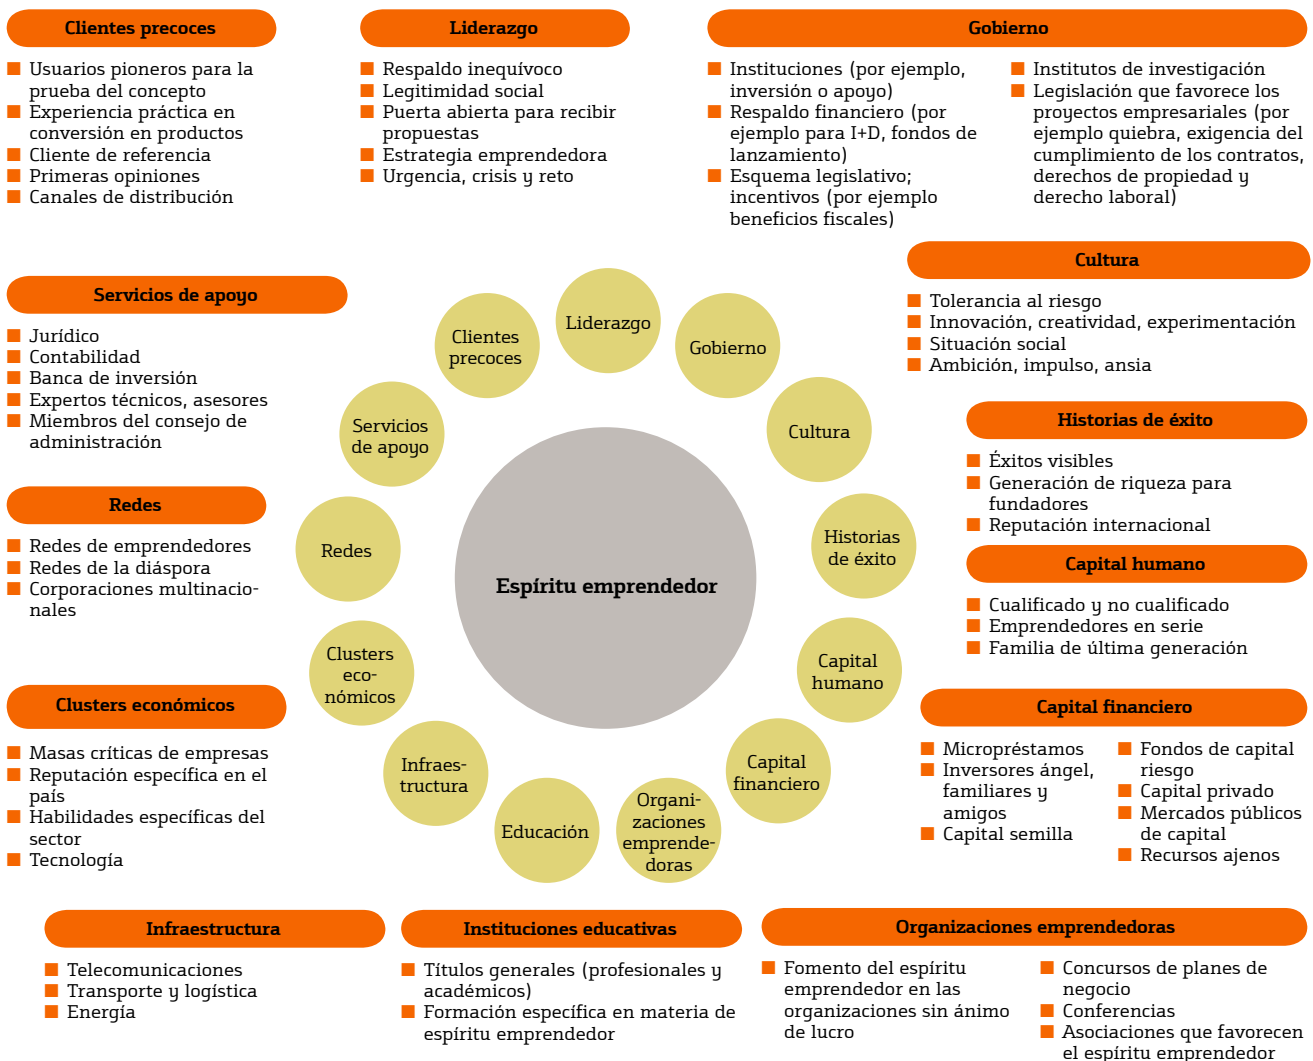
Clientes precoces

- Usuarios pioneros para la prueba del concepto
- Experiencia práctica en conversión en productos
- Cliente de referencia
- Primeras opiniones
- Canales de distribución

Liderazgo

- Respaldo inequívoco
- Legitimidad social
- Puerta abierta para recibir propuestas
- Estrategia emprendedora
- Urgencia, crisis y reto

Gobierno

- Instituciones (por ejemplo, inversión o apoyo)
- Respaldo financiero (por ejemplo para I+D, fondos de lanzamiento)
- Esquema legislativo; incentivos (por ejemplo beneficios fiscales)

- Institutos de investigación
- Legislación que favorece los proyectos empresariales (por ejemplo quiebra, exigencia del cumplimiento de los contratos, derechos de propiedad y derecho laboral)

Cultura

- Tolerancia al riesgo
- Innovación, creatividad, experimentación
- Situación social
- Ambición, impulso, ansia

Servicios de apoyo

- Jurídico
- Contabilidad
- Banca de inversión
- Expertos técnicos, asesores
- Miembros del consejo de administración

Clientes precoces

Liderazgo

Gobierno

Servicios de apoyo

Cultura

Historias de éxito

- Éxitos visibles
- Generación de riqueza para fundadores
- Reputación internacional

Redes

- Redes de emprendedores
- Redes de la diáspora
- Corporaciones multinacionales

Redes

Espíritu emprendedor

Historias de éxito

Capital humano

- Cualificado y no cualificado
- Emprendedores en serie
- Familia de última generación

Clusters económicos

Capital humano

Clusters económicos

- Masas críticas de empresas
- Reputación específica en el país
- Habilidades específicas del sector
- Tecnología

Infraestructura

Capital financiero

Capital financiero

- Micropréstamos
- Inversores ángel, familiares y amigos
- Capital semilla

- Fondos de capital riesgo
- Capital privado
- Mercados públicos de capital
- Recursos ajenos

Educación

Organizaciones emprendedoras

Infraestructura

- Telecomunicaciones
- Transporte y logística
- Energía

Instituciones educativas

- Títulos generales (profesionales y académicos)
- Formación específica en materia de espíritu emprendedor

Organizaciones emprendedoras

- Fomento del espíritu emprendedor en las organizaciones sin ánimo de lucro

- Concursos de planes de negocio
- Conferencias
- Asociaciones que favorecen el espíritu emprendedor